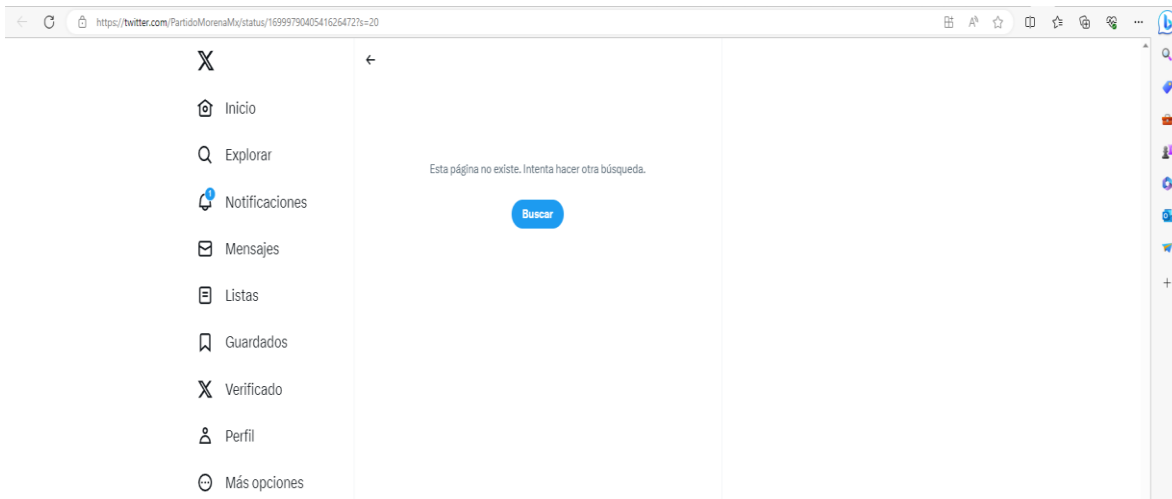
https://twitter.com/PartidoMorenaMx/status/1699979040541626472?s=20

Inicio

Explorar

Notificaciones

Mensajes

Listas

Guardados

Verificado

Perfil

Más opciones

Esta página no existe. Intenta hacer otra búsqueda.

Buscar